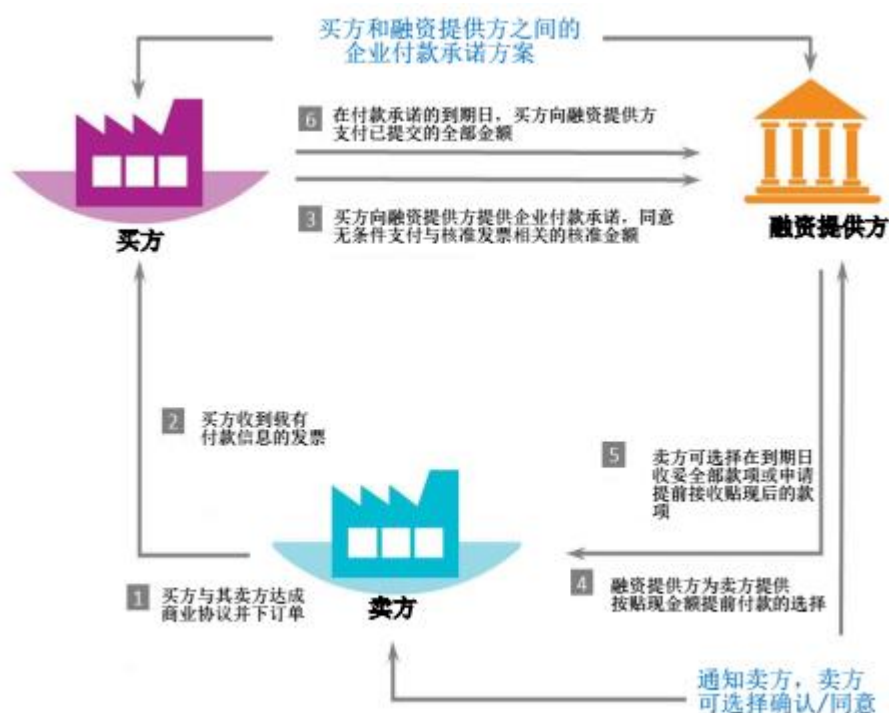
买方和融资提供方之间的企业付款承诺方案

6 在付款承诺的到期日，买方向融资提供方支付已提交的全部金额

3 买方向融资提供方提供企业付款承诺，同意无条件支付与核准发票相关的核准金额

买方

融资提供方

2 买方收到载有付款信息的发票

5 卖方可选择在到期日收妥全部款项或申请提前接收贴现后的款项

4 融资提供方为卖方提供按贴现金额提前付款的选择

1 买方与其卖方达成商业协议并下订单

卖方

通知卖方，卖方可选择确认/同意